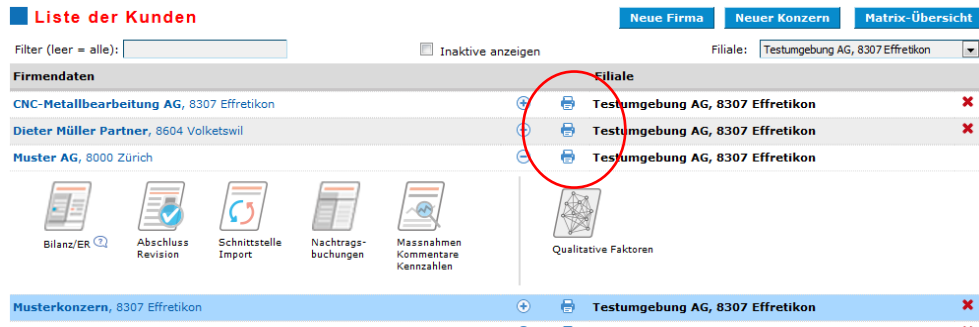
Liste der Kunden

Neue Firma | Neuer Konzern | Matrix-Übersicht

Filter (leer = alle):

Inaktive anzeigen

Filiale: Testumgebung AG, 8307 Effretikon

| Firmendaten | Filiale |
|---|---|
| CNC-Metallbearbeitung AG, 8307 Effretikon | Testumgebung AG, 8307 Effretikon |
| Dieter Müller Partner, 8604 Volketswil | Testumgebung AG, 8307 Effretikon |
| Muster AG, 8000 Zürich | Testumgebung AG, 8307 Effretikon |

Bilanz/ER ?

Abschluss Revision

Schnittstelle Import

Nachtrags-buchungen

Massnahmen Kommentare Kennzahlen

Qualitative Faktoren

| Musterkonzern, 8307 Effretikon | Testumgebung AG, 8307 Effretikon |
|---|---|